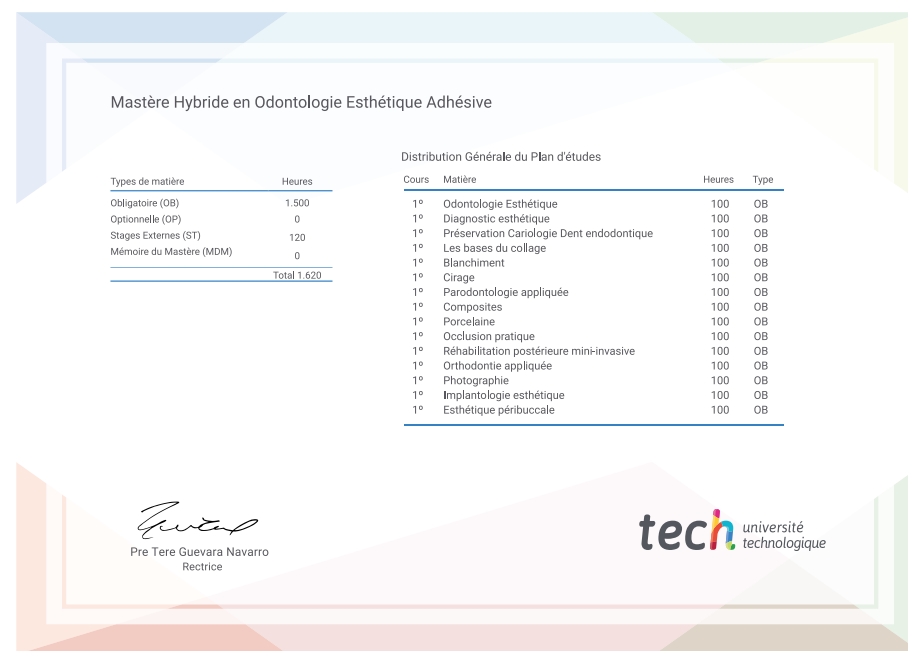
Mastère Hybride en Odontologie Esthétique Adhésive

| Types de matière | Heures |
|---|---|
| Obligatoire (OB) | 1.500 |
| Optionnelle (OP) | 0 |
| Stages Externes (ST) | 120 |
| Mémoire du Mastère (MDM) | 0 |
| | Total 1.620 |

Distribution Générale du Plan d'études

| Cours | Matière | Heures | Type |
|---|---|---|---|
| 1º | Odontologie Esthétique | 100 | OB |
| 1º | Diagnostic esthétique | 100 | OB |
| 1º | Préservation Cariologie Dent endodontique | 100 | OB |
| 1º | Les bases du collage | 100 | OB |
| 1º | Blanchiment | 100 | OB |
| 1º | Cirage | 100 | OB |
| 1º | Parodontologie appliquée | 100 | OB |
| 1º | Composites | 100 | OB |
| 1º | Porcelaine | 100 | OB |
| 1º | Occlusion pratique | 100 | OB |
| 1º | Réhabilitation postérieure mini-invasive | 100 | OB |
| 1º | Orthodontie appliquée | 100 | OB |
| 1º | Photographie | 100 | OB |
| 1º | Implantologie esthétique | 100 | OB |
| 1º | Esthétique péribuccale | 100 | OB |

Pre Tere Guevara Navarro
Rectrice

tech université technologique